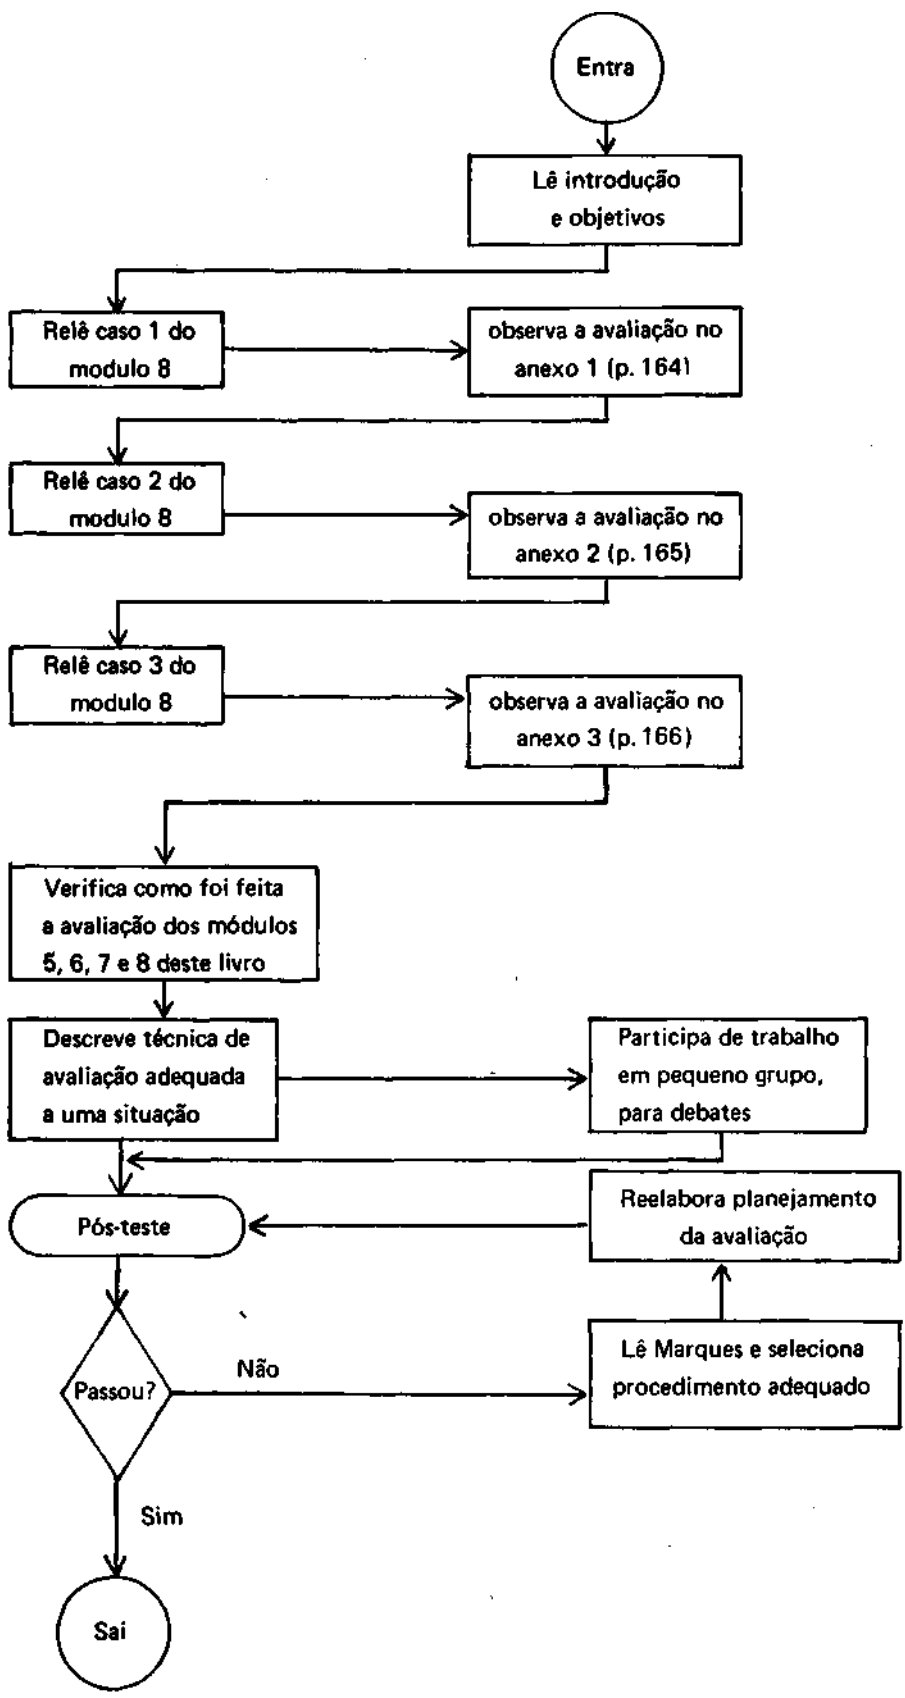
Entra

Lê introdução e objetivos

Relê caso 1 do modulo 8

observa a avaliação no anexo 1 (p. 164)

Relê caso 2 do modulo 8

observa a avaliação no anexo 2 (p. 165)

Relê caso 3 do modulo 8

observa a avaliação no anexo 3 (p. 166)

Verifica como foi feita a avaliação dos módulos 5, 6, 7 e 8 deste livro

Descreve técnica de avaliação adequada a uma situação

Participa de trabalho em pequeno grupo, para debates

Pós-teste

Reelabora planejamento da avaliação

Passou?

Não

Lê Marques e seleciona procedimento adequado

Sim

Sai